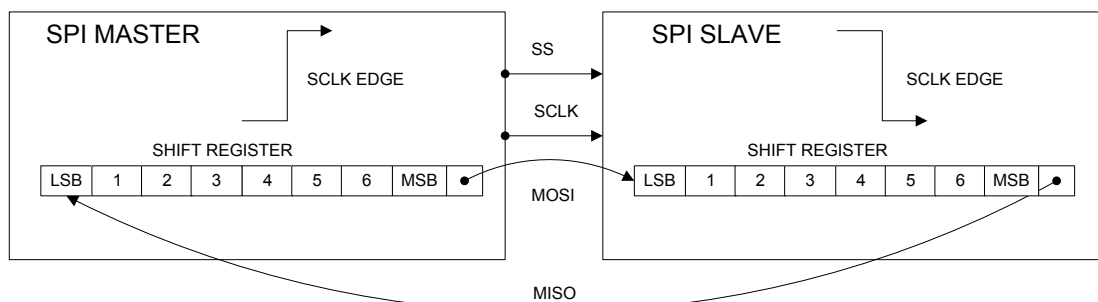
SPI MASTER

SCLK EDGE

SHIFT REGISTER

| LSB | 1 | 2 | 3 | 4 | 5 | 6 | MSB |
|---|---|---|---|---|---|---|---|

SS

SCLK

MOSI

SPI SLAVE

SCLK EDGE

SHIFT REGISTER

| LSB | 1 | 2 | 3 | 4 | 5 | 6 | MSB |
|---|---|---|---|---|---|---|---|

MISO